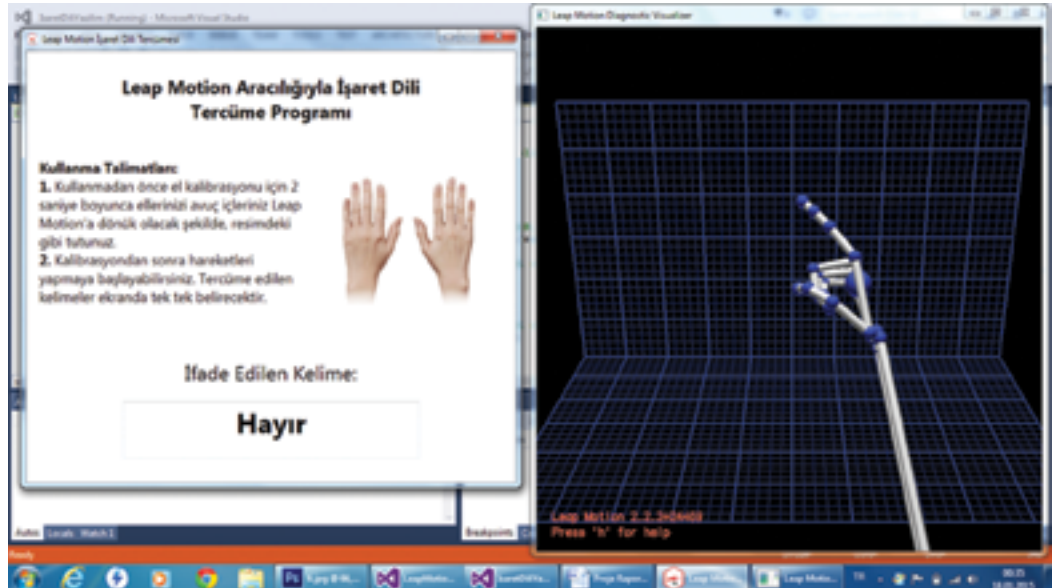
IsaretDiliYazilim (Running) - Microsoft Visual Studio

Leap Motion İşaret Dili Tercümesi

Leap Motion Aracılığıyla İşaret Dili Tercüme Programı

Kullanma Talimatları:
1. Kullanmadan önce el kalibrasyonu için 2 saniye boyunca ellerinizi avuç içleriniz Leap Motion'a dönük olacak şekilde, resimdeki gibi tutunuz.
2. Kalibrasyondan sonra hareketleri yapmaya başlayabilirsiniz. Tercüme edilen kelimeler ekranda tek tek belirecektir.

İfade Edilen Kelime:

Hayır

Leap Motion Diagnostic Visualizer

Leap Motion 2.2.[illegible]
Press 'h' for help

Autos Locals Watch 1

Breakpoints

Ready